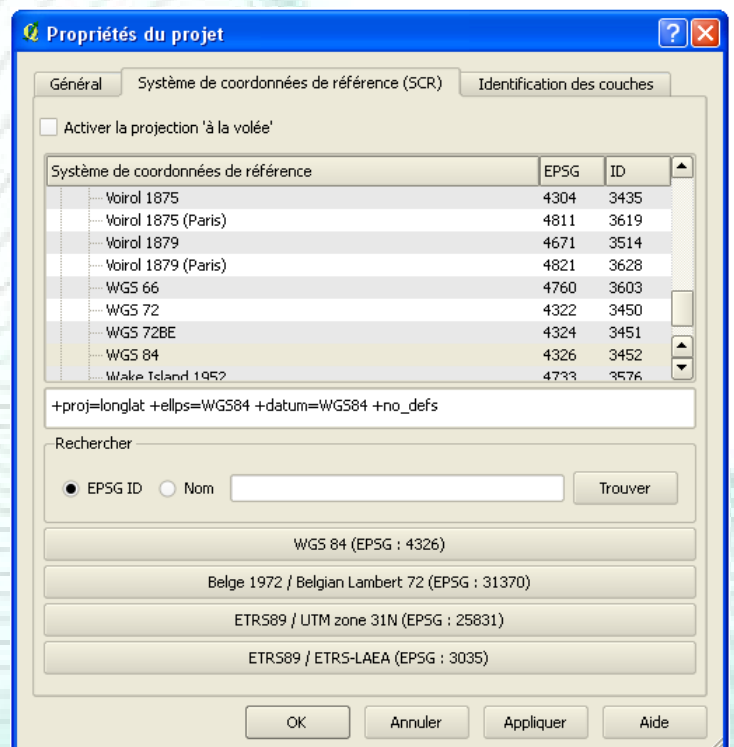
Propriétés du projet

Général | Système de coordonnées de référence (SCR) | Identification des couches

Activer la projection 'à la volée'

| Système de coordonnées de référence | EPSG | ID |
|---|---|---|
| Voirol 1875 | 4304 | 3435 |
| Voirol 1875 (Paris) | 4811 | 3619 |
| Voirol 1879 | 4671 | 3514 |
| Voirol 1879 (Paris) | 4821 | 3628 |
| WGS 66 | 4760 | 3603 |
| WGS 72 | 4322 | 3450 |
| WGS 72BE | 4324 | 3451 |
| WGS 84 | 4326 | 3452 |
| Wake Island 1952 | 4733 | 3576 |

+proj=longlat +ellps=WGS84 +datum=WGS84 +no_defs

Rechercher

EPSG ID Nom Trouver

WGS 84 (EPSG : 4326)

Belge 1972 / Belgian Lambert 72 (EPSG : 31370)

ETRS89 / UTM zone 31N (EPSG : 25831)

ETRS89 / ETRS-LAEA (EPSG : 3035)

OK Annuler Appliquer Aide